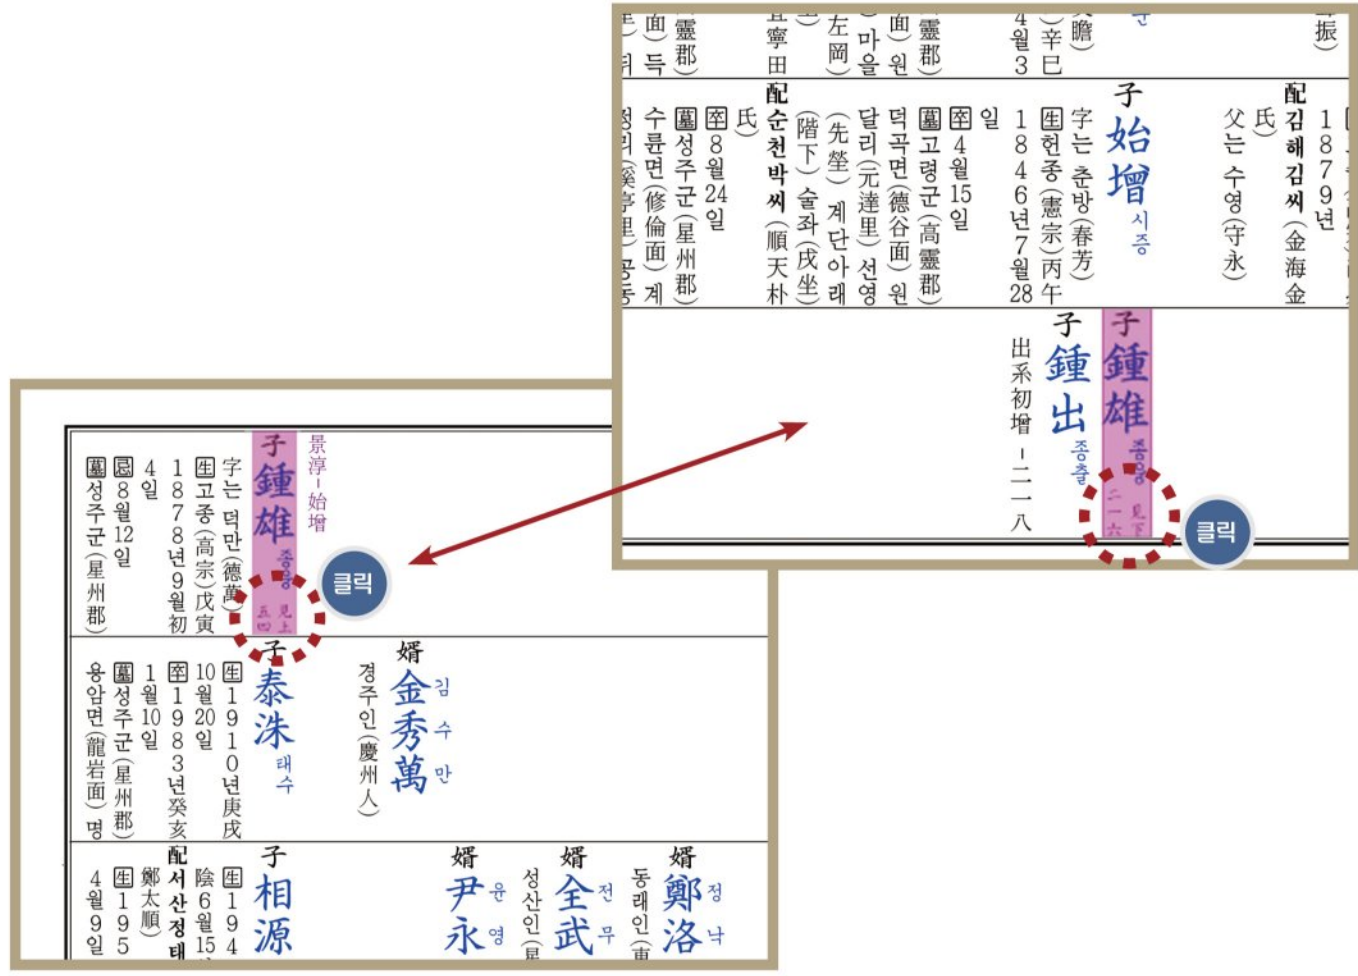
面) 득 靈郡) 寧田 左岡) 마을 面) 원 靈郡) 4월 3 )辛巳 瞻) 振)

子
始增 시증
字는 춘방(春芳)
生 헌종(憲宗)丙午 1846년 7월 28일
卒 4월 15일
墓 고령군(高靈郡) 덕곡면(德谷面) 원달리(元達里) 선영(先塋) 계단 아래(階下) 술좌(戌坐)
配 순천박씨(順天朴氏)
卒 8월 24일
墓 성주군(星州郡) 수륜면(修倫面) 계정리(溪亭里) 공동

配 김해김씨(金海金氏)
父는 수영(守永)
1879년

子
鍾雄 종웅
見下 二一六

子
鍾出 종출
出系初增 一二一八

클릭

子
鍾雄 종웅
見上 五四
景淳-始增
字는 덕만(德萬)
生 고종(高宗)戊寅 1878년 9월 初4일
忌 8월 12일
墓 성주군(星州郡)

클릭

子
泰洙 태수
生 1910년庚戌 10월 20일
卒 1983년癸亥 1월 10일
墓 성주군(星州郡) 용암면(龍岩面) 명

婿
金秀萬 김수만
경주인(慶州人)

子
相源
生 194 陰6월15
配 서산정태 鄭太順)
生 195 4월 9일

婿
尹永 윤영

婿
全武 전무
성산인(星

婿
鄭洛 정낙
동래인(東